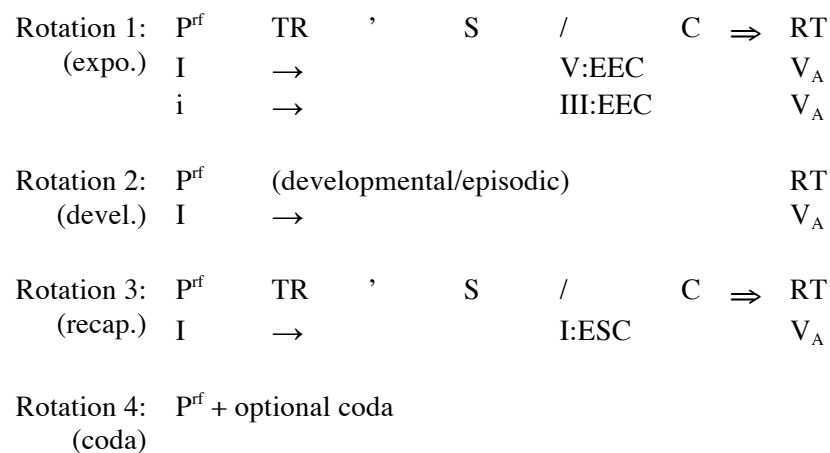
Rotation 1: $P^{rf}$ TR ’ S / C $\Rightarrow$ RT
(expo.) I $\rightarrow$ V:EEC $V_A$
i $\rightarrow$ III:EEC $V_A$

Rotation 2: $P^{rf}$ (developmental/episodic) RT
(devel.) I $\rightarrow$ $V_A$

Rotation 3: $P^{rf}$ TR ’ S / C $\Rightarrow$ RT
(recap.) I $\rightarrow$ I:ESC $V_A$

Rotation 4: $P^{rf}$ + optional coda
(coda)